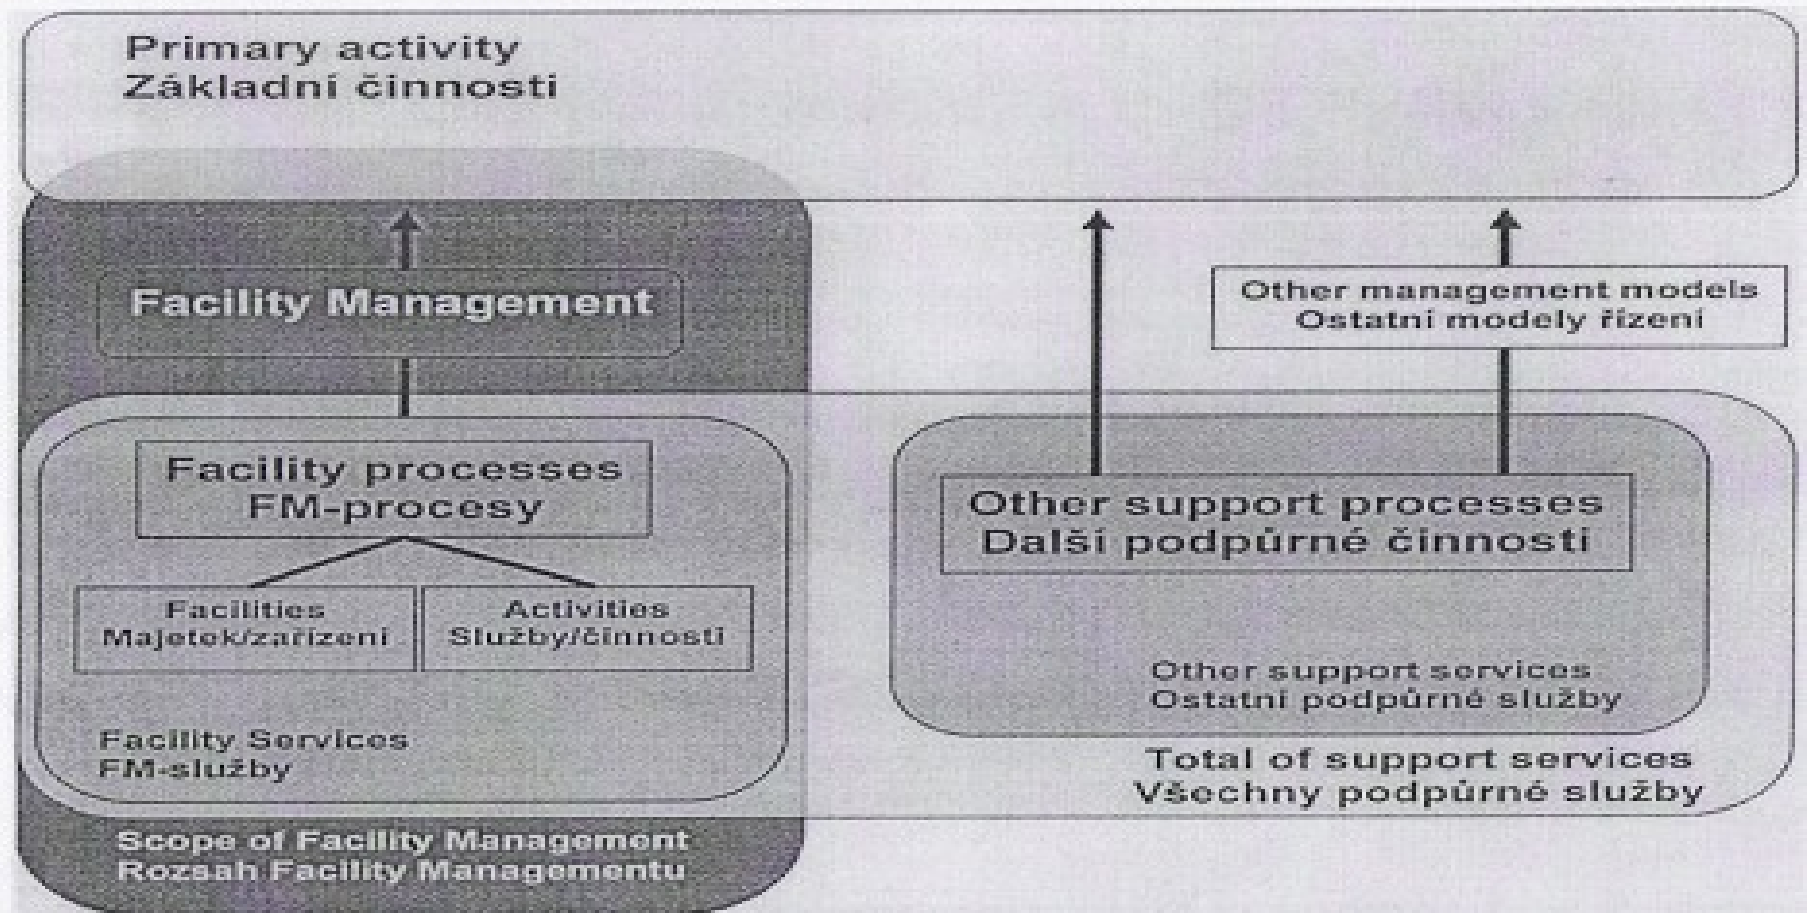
Primary activity
Základní činnosti

Facility Management

Other management models
Ostatní modely řízení

Facility processes
FM-procesy

Facilities
Majetek/zařízení

Activities
Služby/činnosti

Facility Services
FM-služby

Other support processes
Další podpůrné činnosti

Other support services
Ostatní podpůrné služby

Total of support services
Všechny podpůrné služby

Scope of Facility Management
Rozsah Facility Managementu